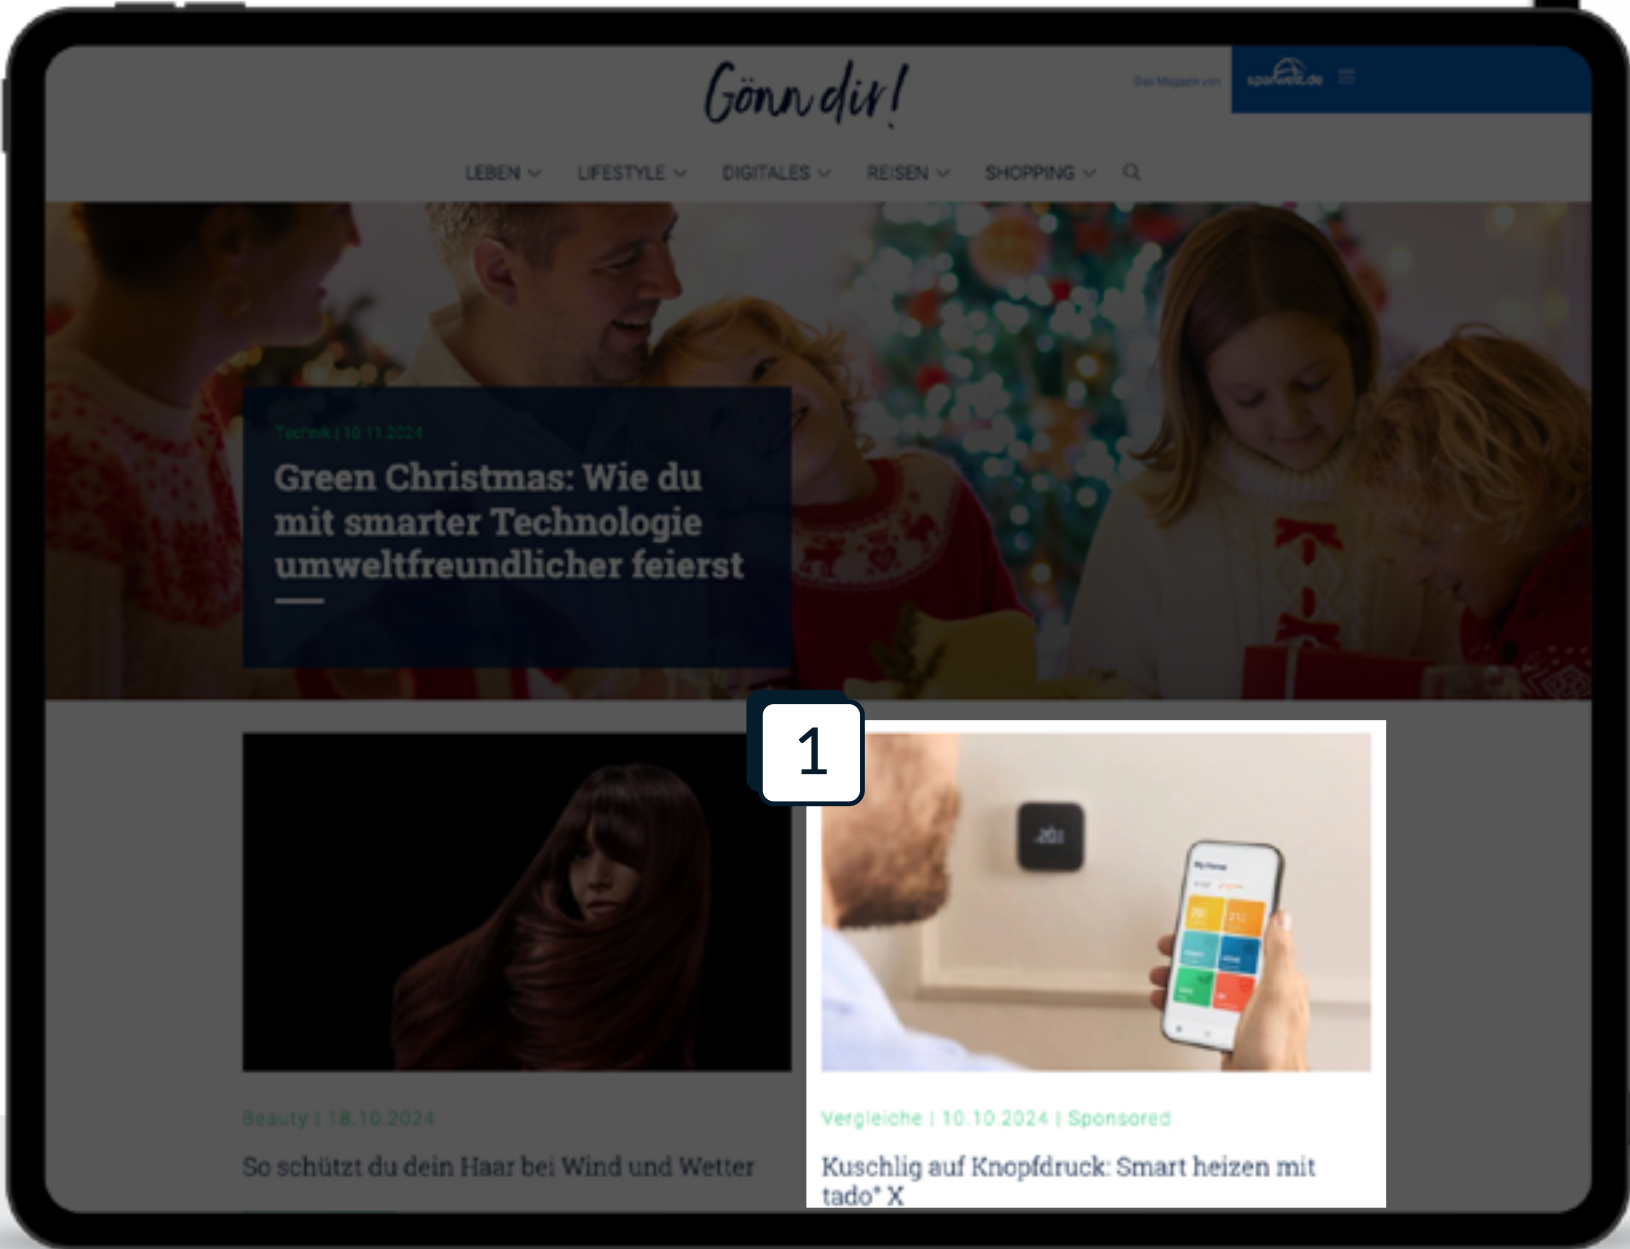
Gönn dir!

Das Magazin von sparwelt.de

LEBEN LIFESTYLE DIGITALES REISEN SHOPPING

Technik | 10.11.2024

Green Christmas: Wie du mit smarter Technologie umweltfreundlicher feierst

1

Beauty | 18.10.2024

So schützt du dein Haar bei Wind und Wetter

Vergleiche | 10.10.2024 | Sponsored

Kuschlig auf Knopfdruck: Smart heizen mit tado° X